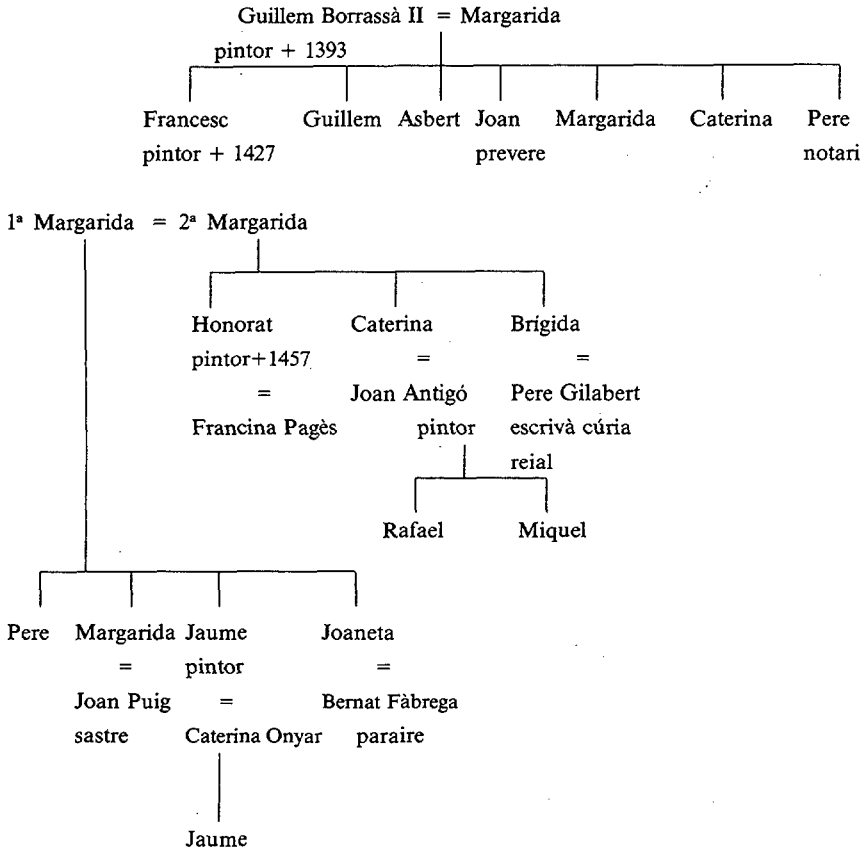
Guillem Borrassà II = Margarida
pintor + 1393

Francesc
pintor + 1427

Guillem

Asbert

Joan
prevere

Margarida

Caterina

Pere
notari

1ª Margarida = 2ª Margarida

Honorat
pintor+1457
=
Francina Pagès

Caterina
=
Joan Antigó
pintor

Rafael

Miquel

Brígida
=
Pere Gilabert
escrivà cúria
reial

Pere

Margarida
=
Joan Puig
sastre

Jaume
pintor
=
Caterina Onyar

Jaume

Joaneta
=
Bernat Fàbrega
paraire